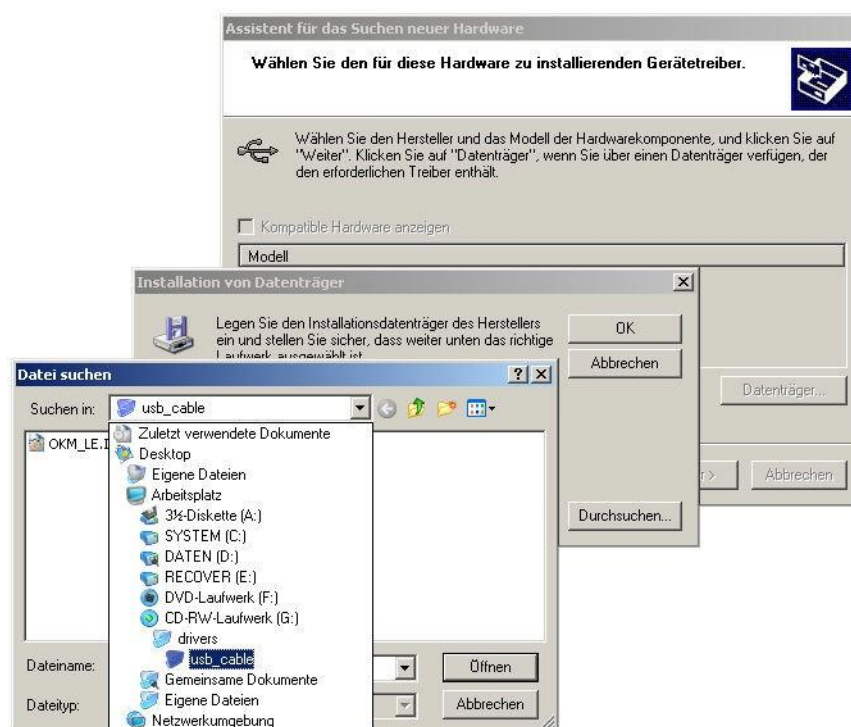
Assistent für das Suchen neuer Hardware

Wählen Sie den für diese Hardware zu installierenden Gerätetreiber.

Wählen Sie den Hersteller und das Modell der Hardwarekomponente, und klicken Sie auf "Weiter". Klicken Sie auf "Datenträger", wenn Sie über einen Datenträger verfügen, der den erforderlichen Treiber enthält.

Kompatible Hardware anzeigen

Modell

Installation von Datenträger

Legen Sie den Installationsdatenträger des Herstellers ein und stellen Sie sicher, dass weiter unten das richtige Laufwerk ausgewählt ist.

OK

Abbrechen

Datenträger...

r >

Abbrechen

Durchsuchen...

Datei suchen

?

Suchen in: usb_cable

OKM_LE.I

Zuletzt verwendete Dokumente
Desktop
Eigene Dateien
Arbeitsplatz
3½-Diskette (A:)
SYSTEM (C:)
DATEN (D:)
RECOVER (E:)
DVD-Laufwerk (F:)
CD-RW-Laufwerk (G:)
drivers
usb_cable
Gemeinsame Dokumente
Eigene Dateien
Netzwerkumgebung

Dateiname:

Dateityp:

Öffnen

Abbrechen